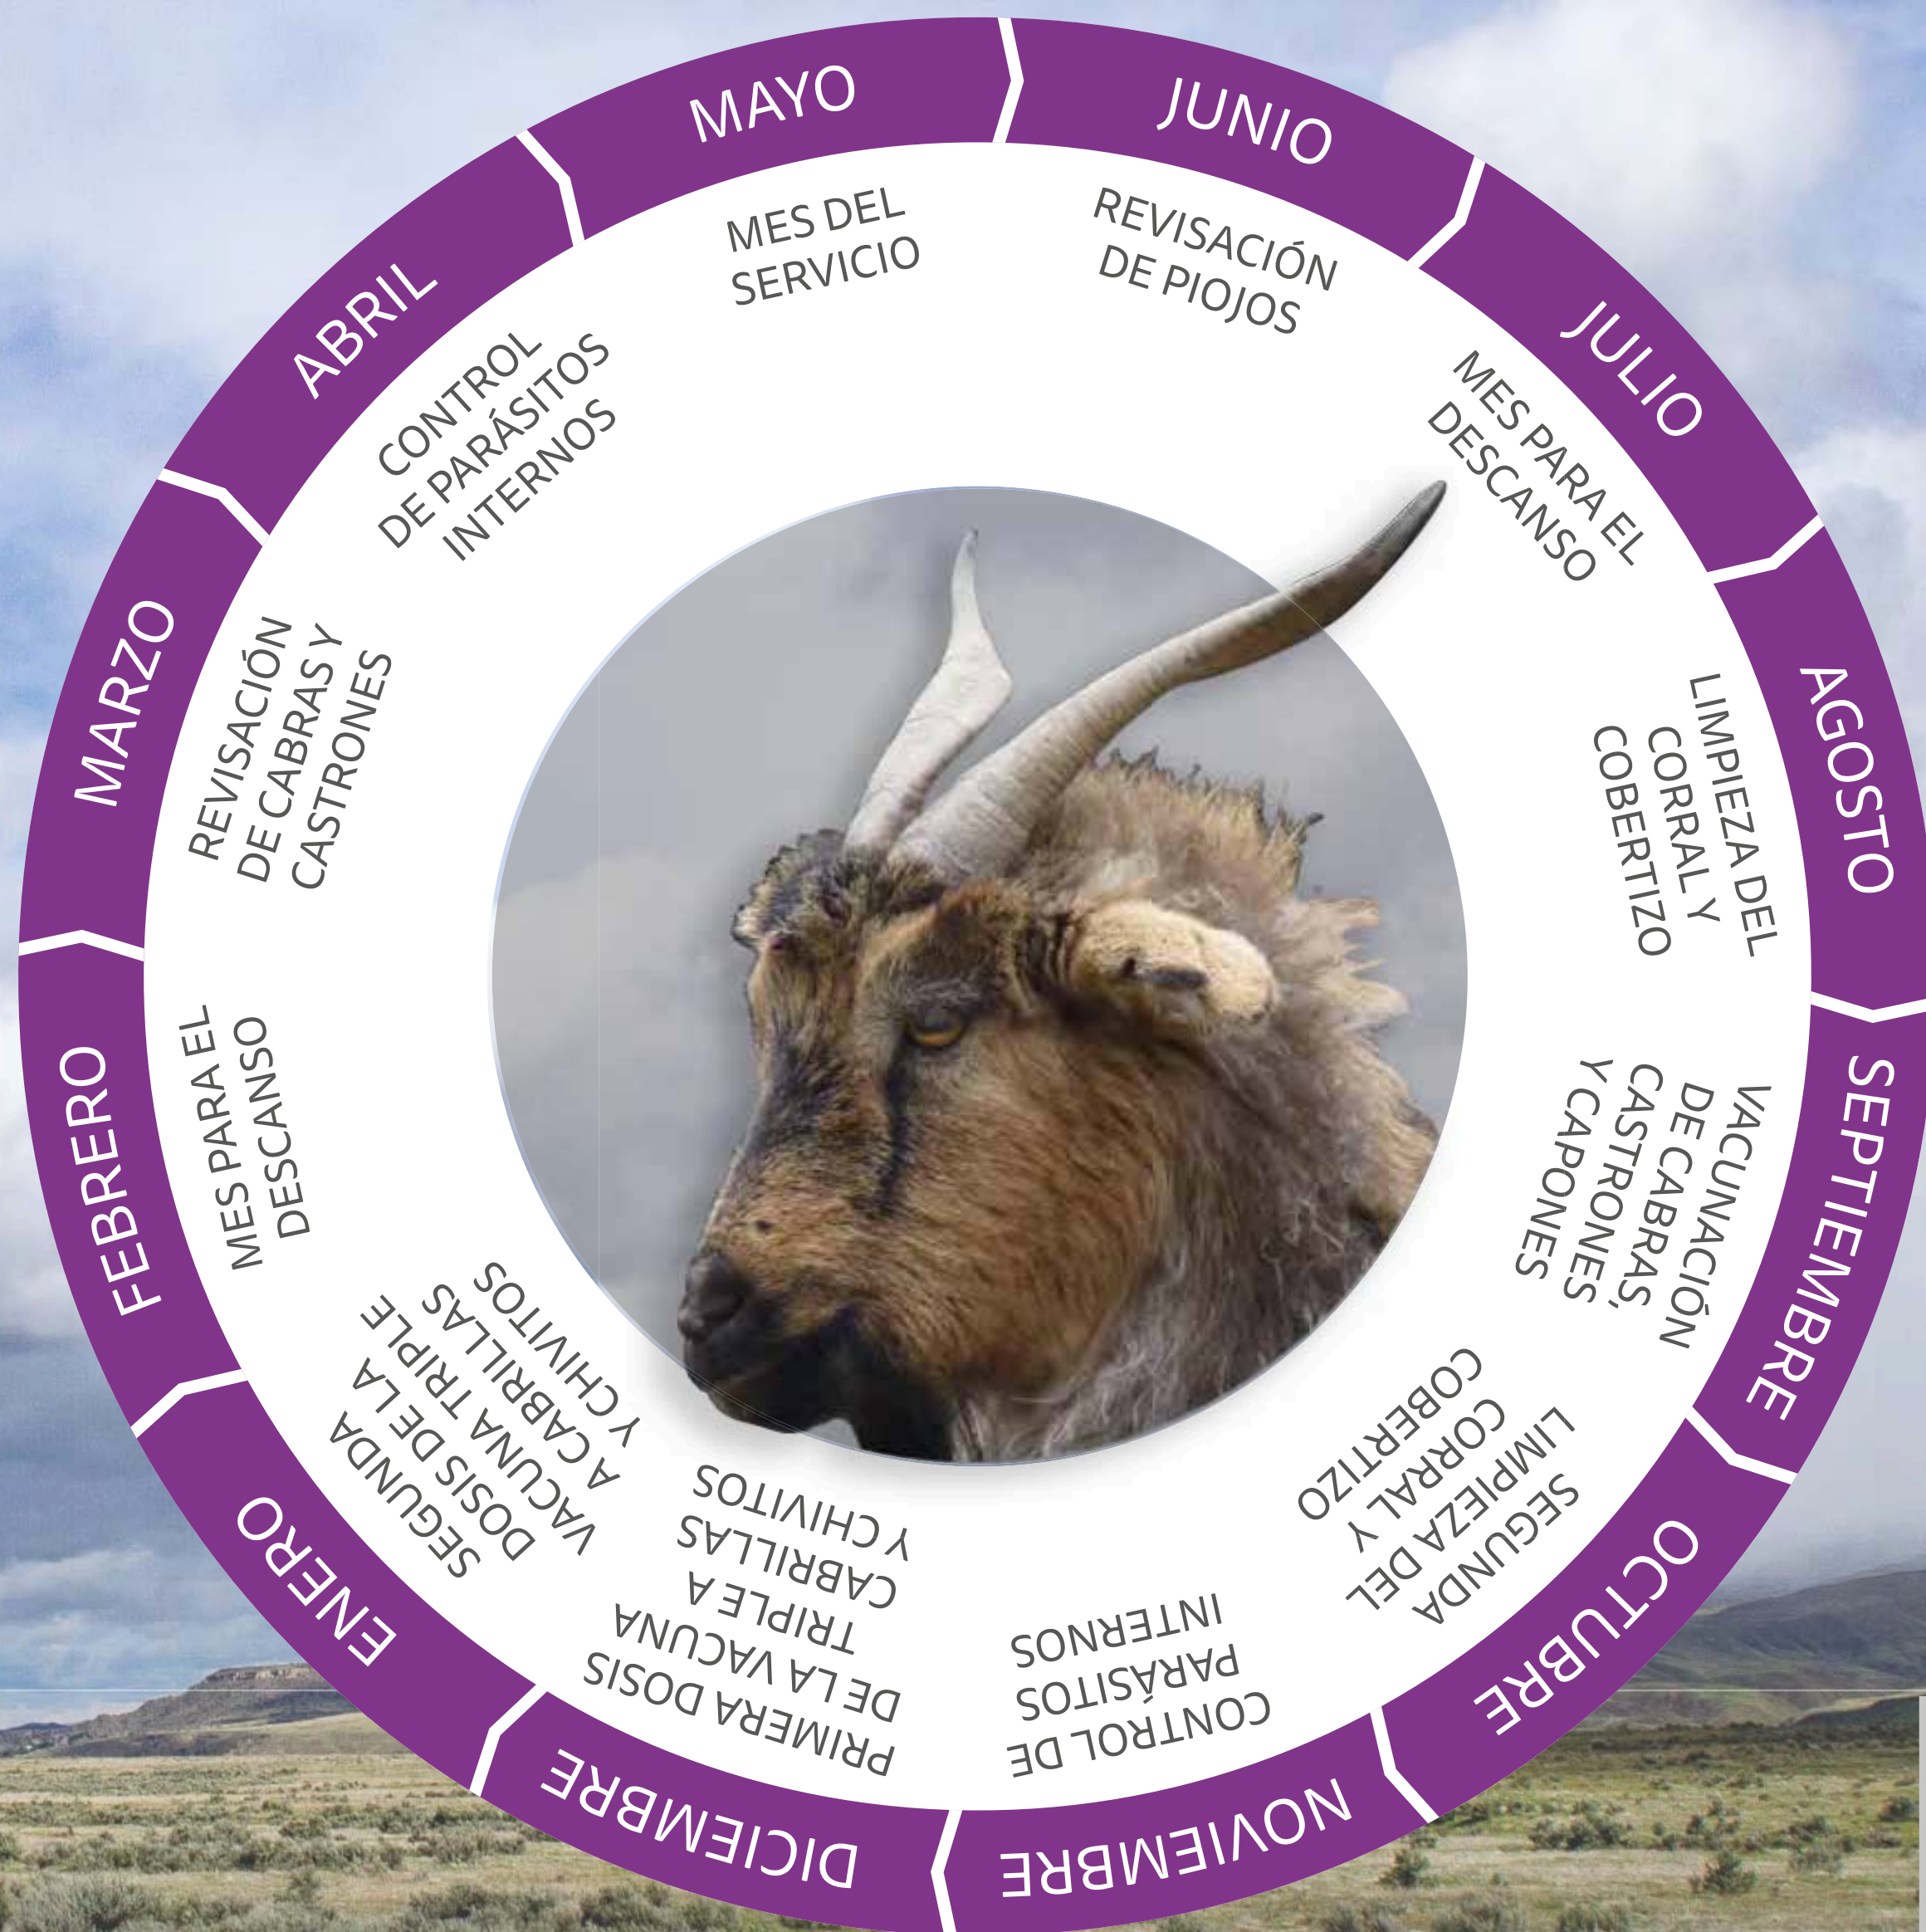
MAYO
MES DEL SERVICIO

JUNIO
REVISACIÓN DE PIOJOS

JULIO
MES PARA EL DESCANSO

AGOSTO
LIMPIEZA DEL CORRAL Y COBERTIZO

SEPTIEMBRE
VACUNACIÓN DE CABRAS, CASTRONES Y CAPONES

OCTUBRE
SEGUNDA LIMPIEZA DEL CORRAL Y COBERTIZO

NOVIEMBRE
CONTROL DE PARÁSITOS INTERNOS

DICIEMBRE
PRIMERA DOSIS DE LA VACUNA TRIPLE A CABRILLAS Y CHIVITOS

ENERO
SEGUNDA DOSIS DE LA VACUNA TRIPLE A CABRILLAS Y CHIVITOS

FEBRERO
MES PARA EL DESCANSO

MARZO
REVISACIÓN DE CABRAS Y CASTRONES

ABRIL
CONTROL DE PARÁSITOS INTERNOS